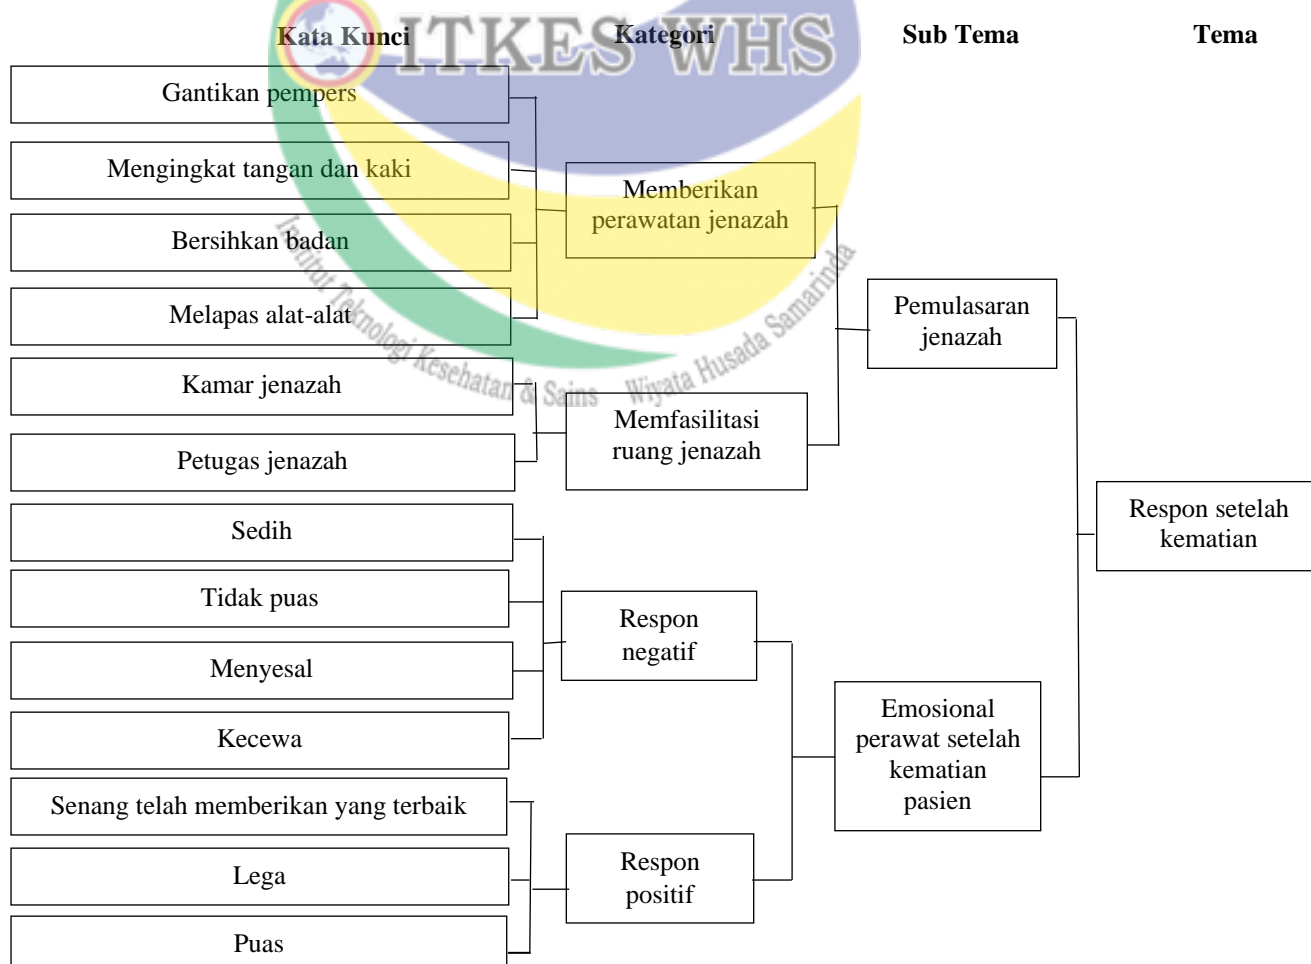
ITKES WHS

Institut Teknologi Kesehatan & Sains Wiyata Husada Samarinda

Kata Kunci

Kategori

Sub Tema

Tema

Gantikan pempers

Mengingkat tangan dan kaki

Bersihkan badan

Melapas alat-alat

Kamar jenazah

Petugas jenazah

Sedih

Tidak puas

Menyesal

Kecewa

Senang telah memberikan yang terbaik

Lega

Puas

Memberikan perawatan jenazah

Memfasilitasi ruang jenazah

Respon negatif

Respon positif

Pemulasaran jenazah

Emosional perawat setelah kematian pasien

Respon setelah kematian